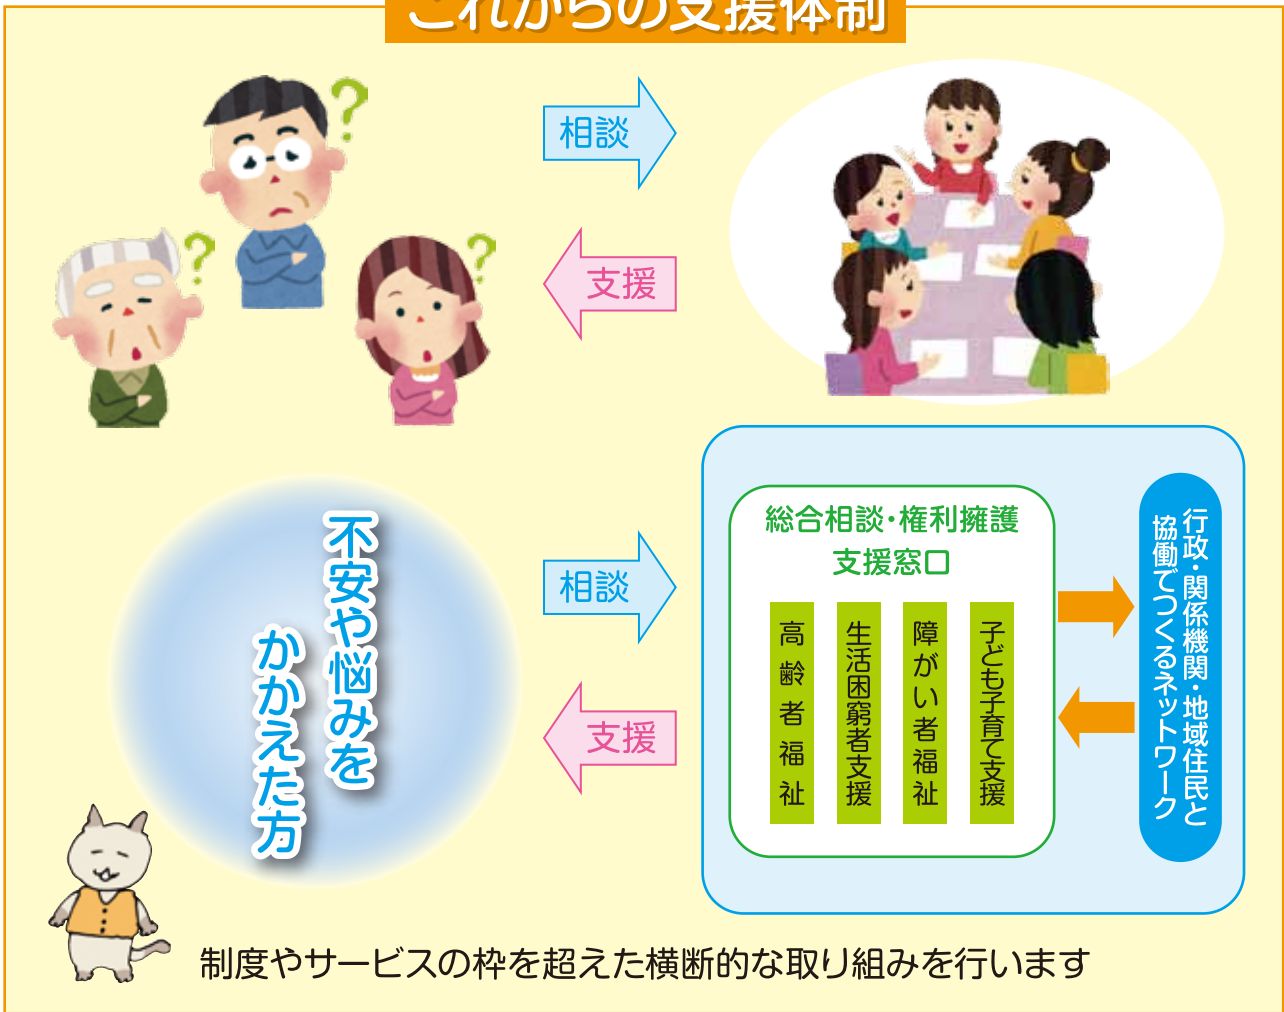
これからの支援体制

相談

支援

不安や悩みをかかえた方

相談

支援

総合相談・権利擁護支援窓口

高齢者福祉

生活困窮者支援

障がい者福祉

子ども子育て支援

行政・関係機関・地域住民と協働でつくるネットワーク

制度やサービスの枠を超えた横断的な取り組みを行います